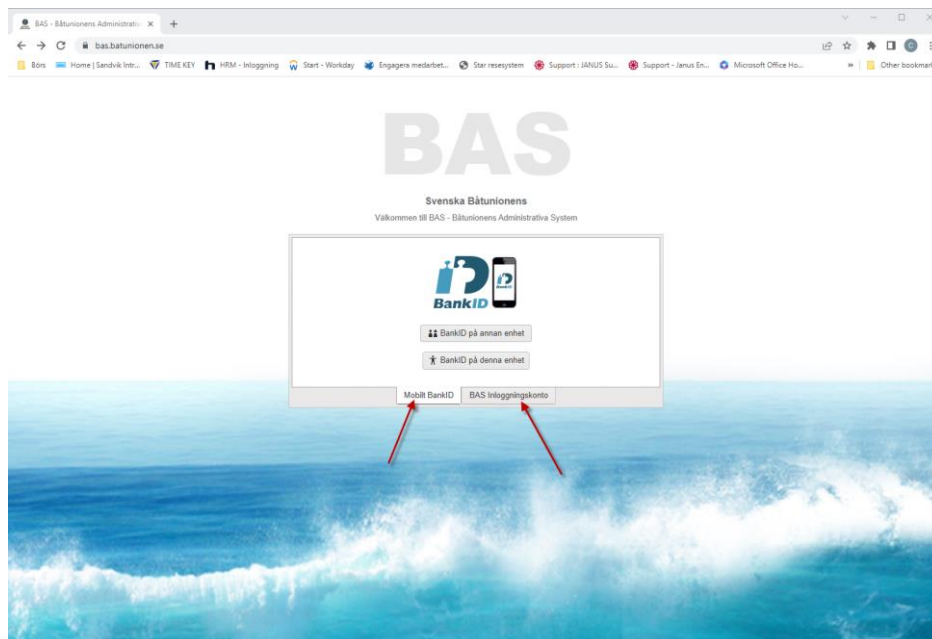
BAS - Båtunionens Administrativ ×  +

bas.batunionen.se

Börs  Home | Sandvik Intr...  TIME KEY  HRM - Inloggning  Start - Workday  Engagera medarbet...  Star resesystem  Support : JANUS Su...  Support - Janus En...  Microsoft Office Ho...  »  Other bookmarks

BAS

Svenska Båtunionens

Välkommen till BAS - Båtunionens Administrativa System

BankID

BankID på annan enhet

BankID på denna enhet

Mobilt BankID  BAS Inloggningskonto